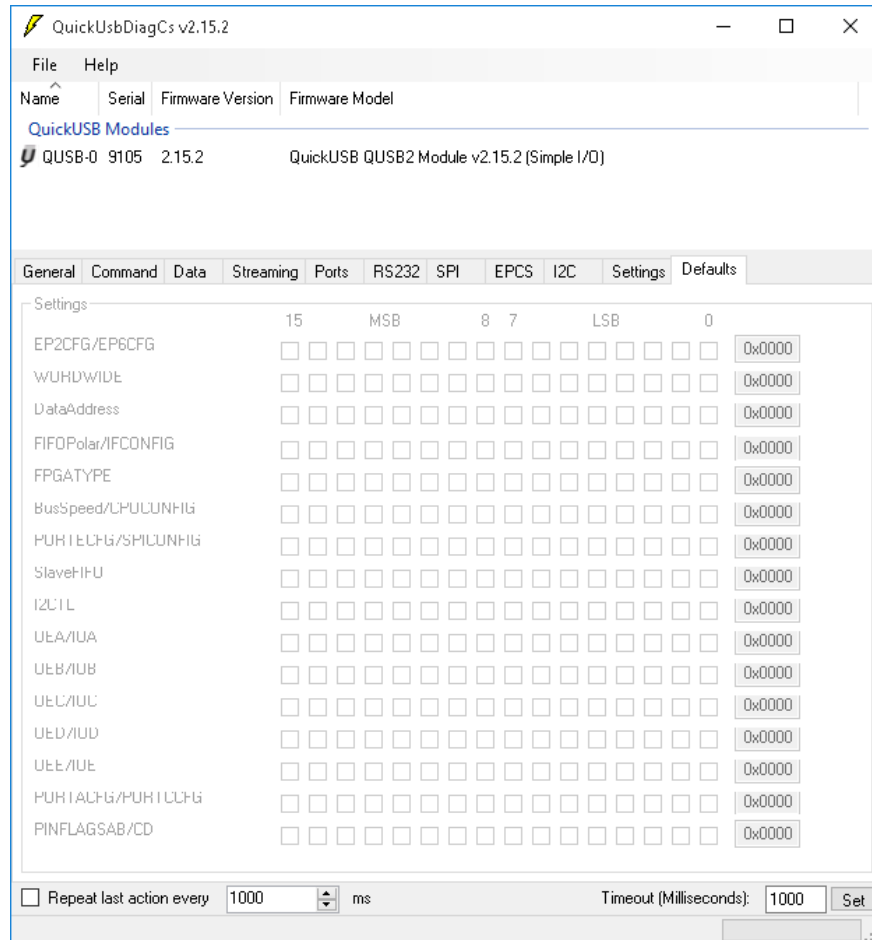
QuickUsbDiagCs v2.15.2

File Help

| Name | Serial | Firmware Version | Firmware Model |
|---|---|---|---|
| QuickUSB Modules | | | |
| QUSB-0 | 9105 | 2.15.2 | QuickUSB QUSB2 Module v2.15.2 (Simple I/O) |

General Command Data Streaming Ports RS232 SPI EPCS I2C Settings Defaults

Settings

15 MSB 8 7 LSB 0

| | |
|---|---|
| EP2CFG/EP6CFG | 0x0000 |
| WORDWIDE | 0x0000 |
| DataAddress | 0x0000 |
| FIFOPolar/IFCONFIG | 0x0000 |
| FPGATYPE | 0x0000 |
| BusSpeed/CPUCONFIG | 0x0000 |
| PORTECFG/SPICONFIG | 0x0000 |
| SlaveFIFO | 0x0000 |
| I2CTL | 0x0000 |
| OEA/IOA | 0x0000 |
| OEB/IOB | 0x0000 |
| OEC/IOC | 0x0000 |
| OED/IOD | 0x0000 |
| OEE/IOE | 0x0000 |
| PORTACFG/PORTCCFG | 0x0000 |
| PINFLAGSAB/CD | 0x0000 |

Repeat last action every 1000 ms Timeout (Milliseconds): 1000 Set